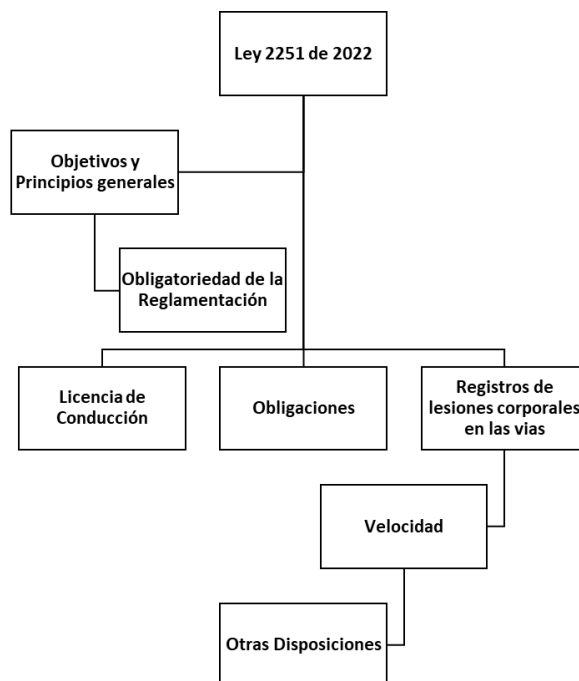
Ley 2251 de 2022

Objetivos y Principios generales

Obligatoriedad de la Reglamentación

Licencia de Conducción

Obligaciones

Registros de lesiones corporales en las vias

Velocidad

Otras Disposiciones